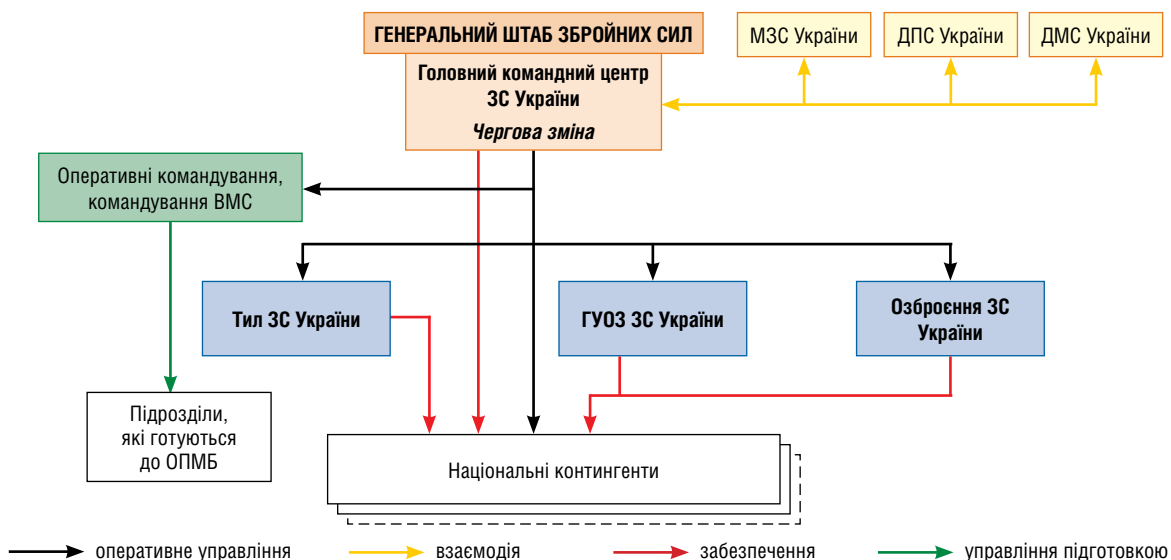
ГЕНЕРАЛЬНИЙ ШТАБ ЗБРОЙНИХ СИЛ

Головний командний центр ЗС України

Чергова зміна

МЗС України

ДПС України

ДМС України

Оперативні командування, командування ВМС

Тил ЗС України

ГУОЗ ЗС України

Озброєння ЗС України

Підрозділи, які готуються до ОПМБ

Національні контингенти

оперативне управління

взаємодія

забезпечення

управління підготовкою